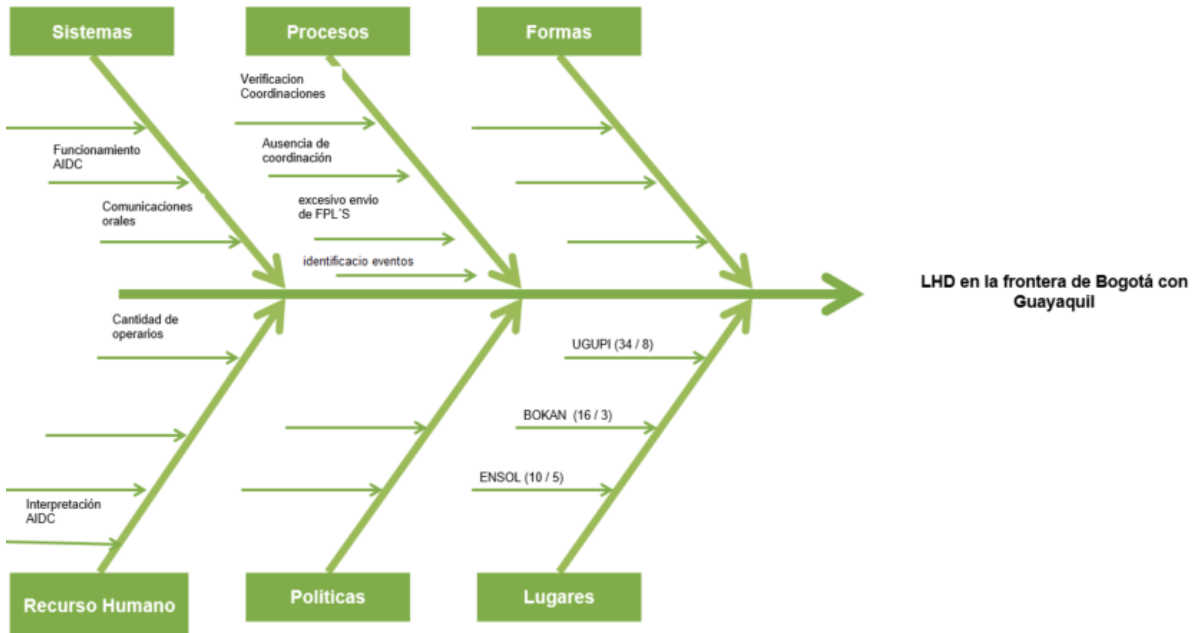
Sistemas

Procesos

Formas

Funcionamiento AIDC

Comunicaciones orales

Verificacion Coordinaciones

Ausencia de coordinación

excesivo envio de FPL´S

identificacio eventos

LHD en la frontera de Bogotá con Guayaquil

Cantidad de operarios

Interpretación AIDC

UGUPI (34 / 8)

BOKAN (16 / 3)

ENSOL (10 / 5)

Recurso Humano

Politicas

Lugares